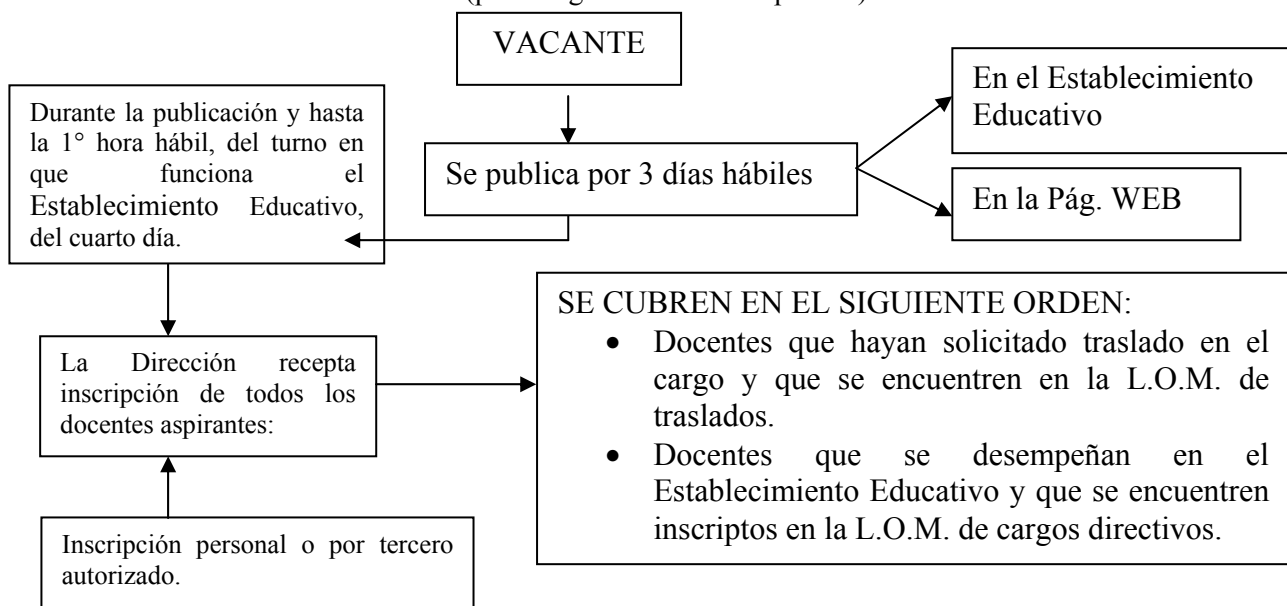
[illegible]

VACANTE

Se publica por 3 días hábiles

En el Establecimiento Educativo

En la Pág. WEB

Durante la publicación y hasta la 1° hora hábil, del turno en que funciona el Establecimiento Educativo, del cuarto día.

La Dirección recepta inscripción de todos los docentes aspirantes:

Inscripción personal o por tercero autorizado.

SE CUBREN EN EL SIGUIENTE ORDEN:

- Docentes que hayan solicitado traslado en el cargo y que se encuentren en la L.O.M. de traslados.
- Docentes que se desempeñan en el Establecimiento Educativo y que se encuentren inscriptos en la L.O.M. de cargos directivos.